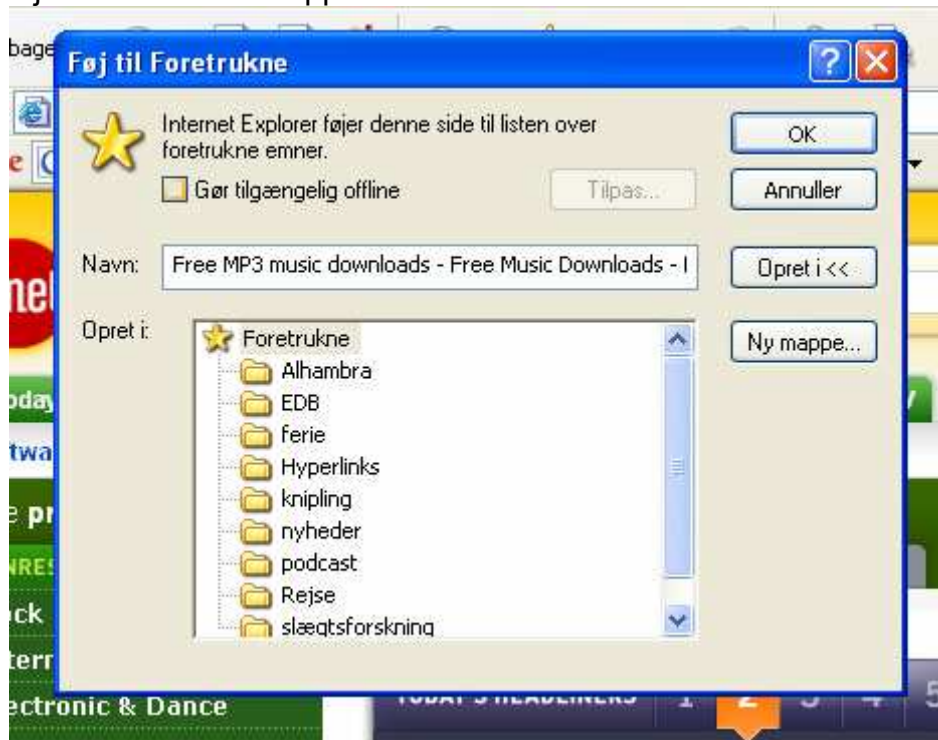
bage

Føj til Foretrukne

Internet Explorer føjer denne side til listen over foretrukne emner.

Gør tilgængelig offline

Tilpas...

OK

Annuller

Navn: Free MP3 music downloads - Free Music Downloads - I

Opret i <<

Opret i:

Ny mappe...

Foretrukne
Alhambra
EDB
ferie
Hyperlinks
knipling
nyheder
podcast
Rejse
slægtsforskning

oday
twa
e pr
NRES
ck
terr
ectronic & Dance

TODAY'S HEADLINERS 1 2 3 4 5